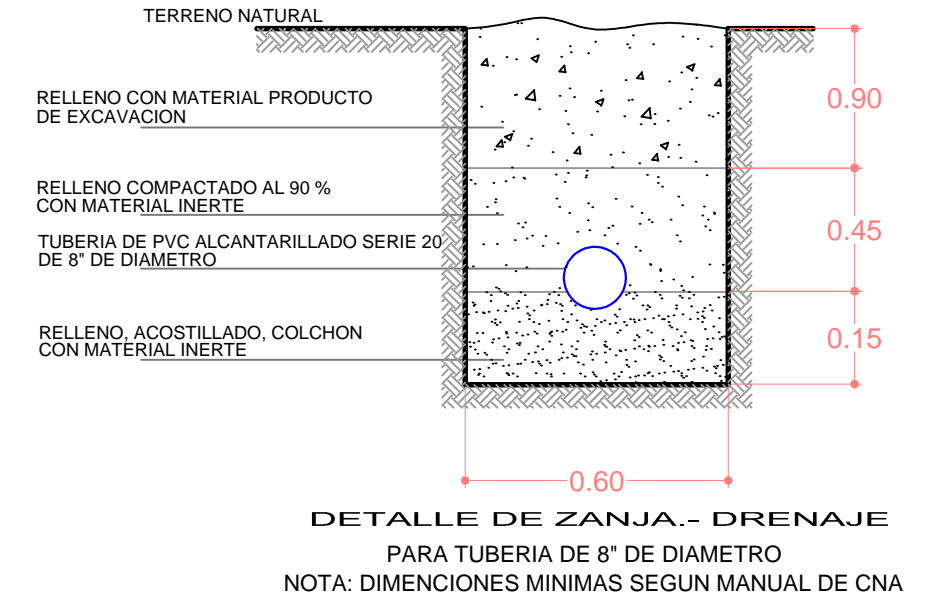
TERRENO NATURAL

RELLENO CON MATERIAL PRODUCTO DE EXCAVACION

RELLENO COMPACTADO AL 90 % CON MATERIAL INERTE

TUBERIA DE PVC ALCANTARILLADO SERIE 20 DE 8" DE DIAMETRO

RELLENO, ACOSTILLADO, COLCHON CON MATERIAL INERTE

0.90

0.45

0.15

0.60

DETALLE DE ZANJA.- DRENAJE

PARA TUBERIA DE 8" DE DIAMETRO

NOTA: DIMENCIONES MINIMAS SEGUN MANUAL DE CNA